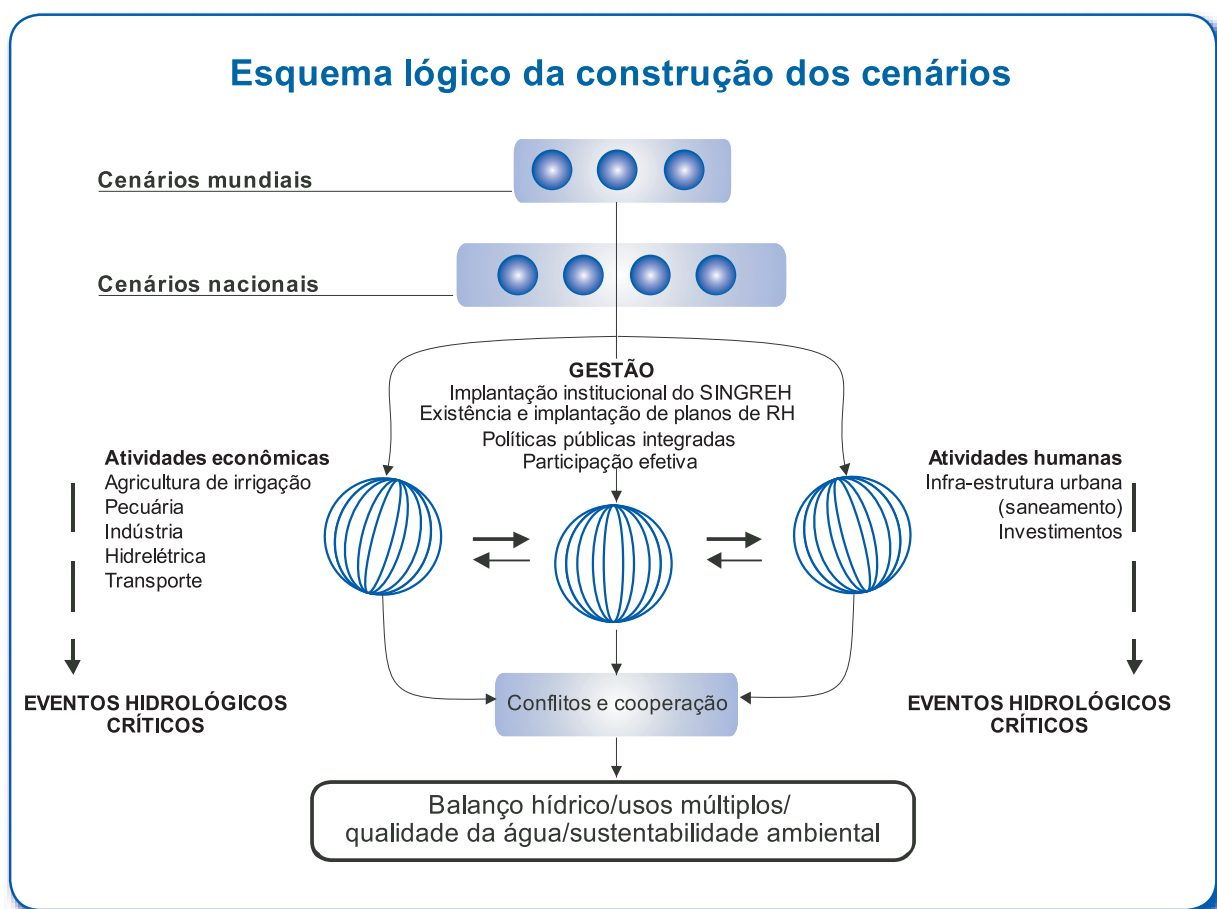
Esquema lógico da construção dos cenários

Cenários mundiais

Cenários nacionais

GESTÃO
Implantação institucional do SINGREH
Existência e implantação de planos de RH
Políticas públicas integradas
Participação efetiva

Atividades econômicas
Agricultura de irrigação
Pecuária
Indústria
Hidrelétrica
Transporte

Atividades humanas
Infra-estrutura urbana
(saneamento)
Investimentos

EVENTOS HIDROLÓGICOS CRÍTICOS

Conflitos e cooperação

EVENTOS HIDROLÓGICOS CRÍTICOS

Balanço hídrico/usos múltiplos/
qualidade da água/sustentabilidade ambiental